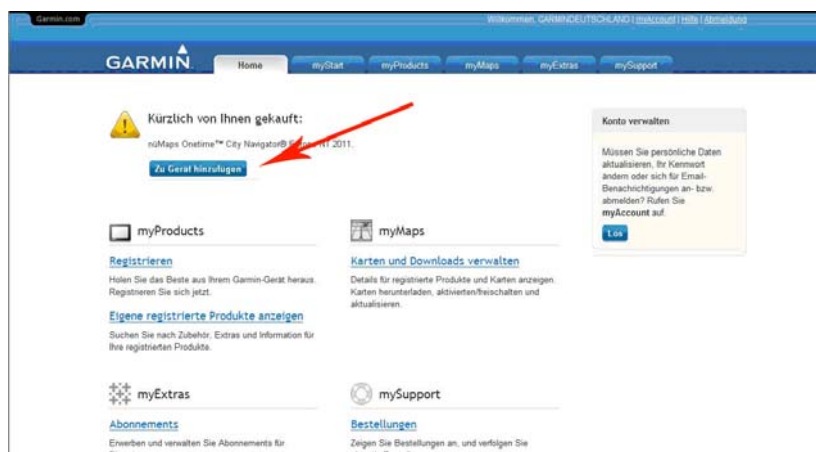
Garmin.com

Willkommen, GARMINDEUTSCHLAND | myAccount | Hilfe | Abmeldung

GARMIN

Home

myStart

myProducts

myMaps

myExtras

mySupport

Kürzlich von Ihnen gekauft:

nüMaps Onetime™ City Navigator® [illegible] NT 2011.

Zu Gerät hinzufügen

Konto verwalten

Müssen Sie persönliche Daten aktualisieren, Ihr Kennwort ändern oder sich für Email-Benachrichtigungen an- bzw. abmelden? Rufen Sie myAccount auf.

Los

myProducts

Registrieren

Holen Sie das Beste aus Ihrem Garmin-Gerät heraus. Registrieren Sie sich jetzt.

Eigene registrierte Produkte anzeigen

Suchen Sie nach Zubehör, Extras und Information für Ihre registrierten Produkte.

myMaps

Karten und Downloads verwalten

Details für registrierte Produkte und Karten anzeigen. Karten herunterladen, aktivieren/freischalten und aktualisieren.

myExtras

Abonnements

Erwerben und verwalten Sie Abonnements für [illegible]

mySupport

Bestellungen

Zeigen Sie Bestellungen an, und verfolgen Sie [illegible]